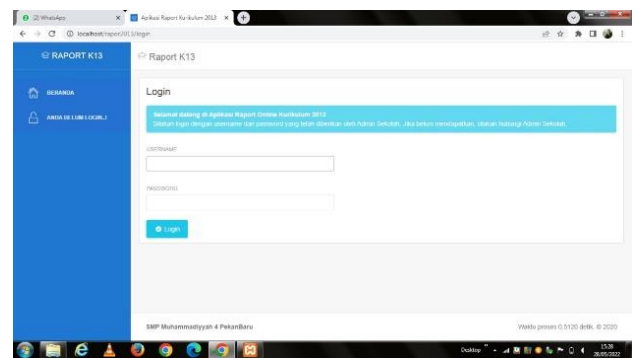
(2) WhatsApp
Aplikasi Raport Kurikulum 2013
localhost/raport2013/login

RAPORT K13
BERANDA
ANDA BELUM LOGIN
Raport K13

Login

Selamat datang di Aplikasi Raport Online Kurikulum 2013
Silahkan login dengan username dan password yang telah diberikan oleh Admin Sekolah. Jika belum mendapatkan, silakan hubungi Admin Sekolah.

USERNAME

PASSWORD

Login

SMP Muhammadiyyah 4 PekanBaru
Waktu proses 0.5120 detik. © 2020

Desktop
15:38
28/05/2022